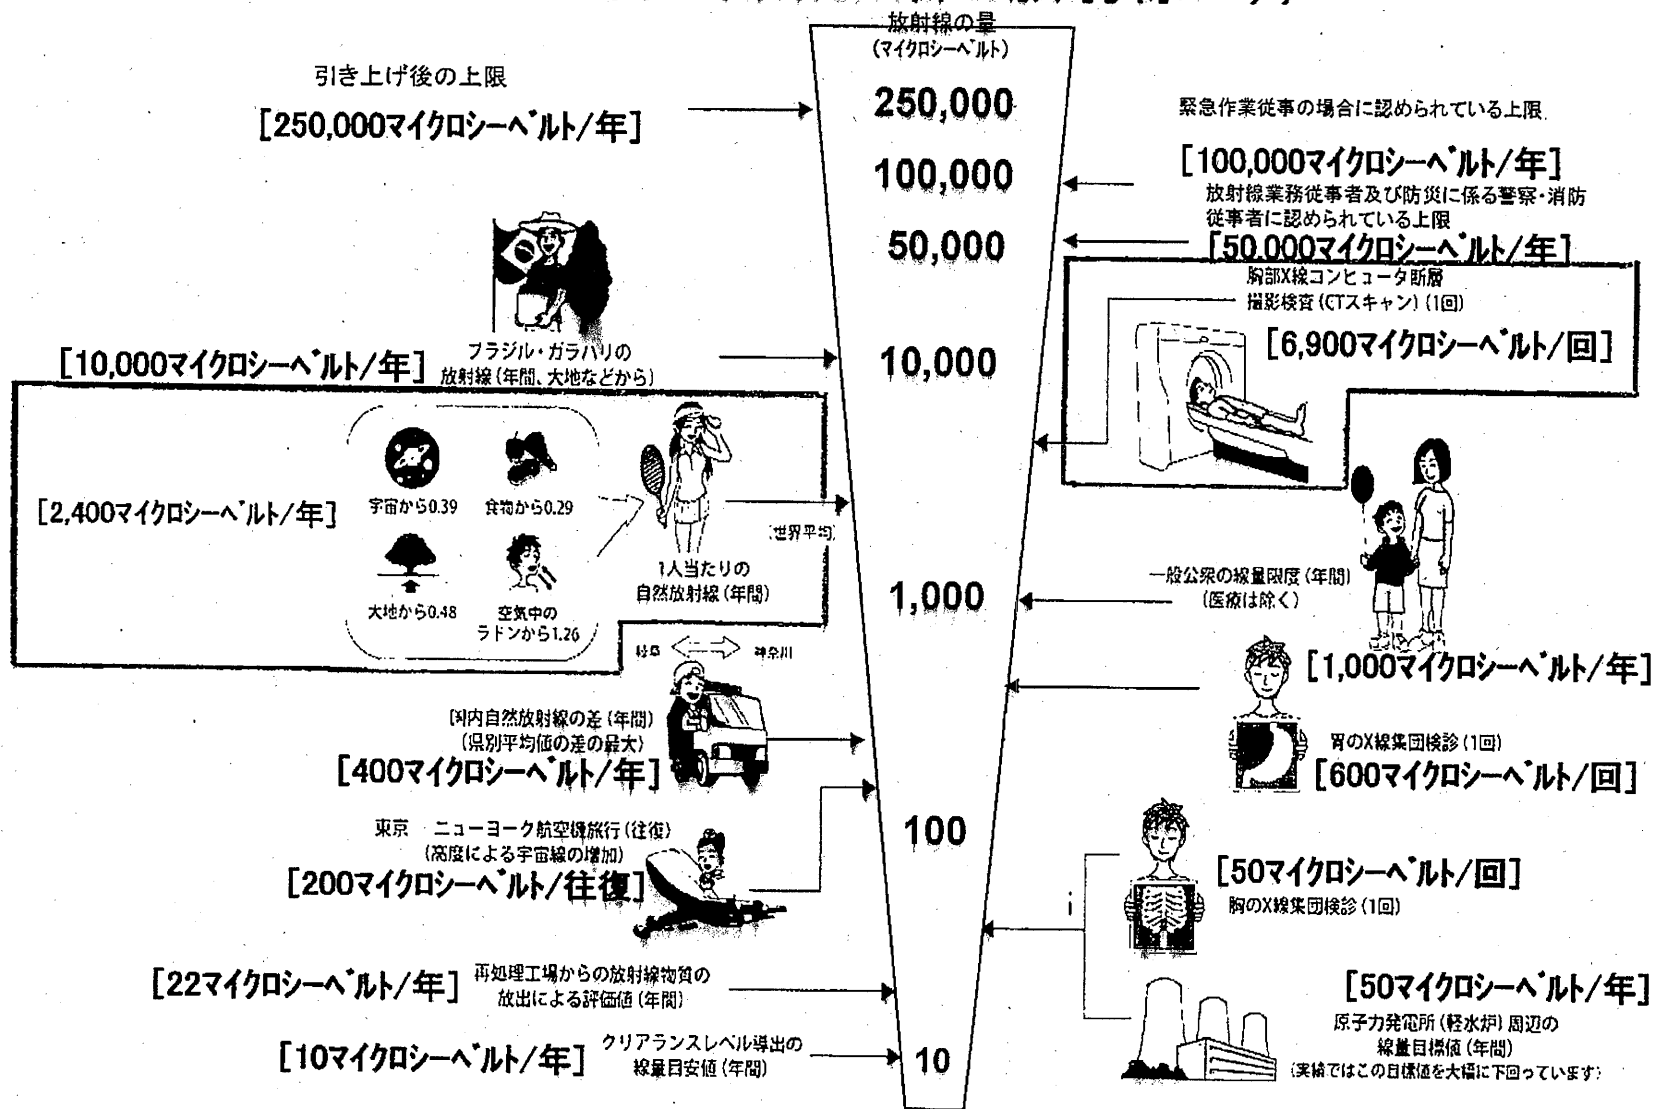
放射線の量
(マイクロシーベルト)

引き上げ後の上限
[250,000マイクロシーベルト/年]

250,000
100,000
50,000
10,000
1,000
100
10

緊急作業従事の場合に認められている上限
[100,000マイクロシーベルト/年]
放射線業務従事者及び防災に係る警察・消防従事者に認められている上限
[50,000マイクロシーベルト/年]

胸部X線コンピュータ断層撮影検査(CTスキャン)(1回)
[6,900マイクロシーベルト/回]

[10,000マイクロシーベルト/年] ブラジル・ガラパリの放射線(年間、大地などから)

[2,400マイクロシーベルト/年]
宇宙から0.39
食物から0.29
大地から0.48
空気中のラドンから1.26
1人当たりの自然放射線(年間)
(世界平均)

一般公衆の線量限度(年間)
(医療は除く)
[1,000マイクロシーベルト/年]

岐阜 神奈川
県内自然放射線の差(年間)
(県別平均値の差の最大)
[400マイクロシーベルト/年]

胃のX線集団検診(1回)
[600マイクロシーベルト/回]

東京 ニューヨーク航空機旅行(往復)
(高度による宇宙線の増加)
[200マイクロシーベルト/往復]

[50マイクロシーベルト/回]
胸のX線集団検診(1回)

[22マイクロシーベルト/年] 再処理工場からの放射線物質の放出による評価値(年間)

[50マイクロシーベルト/年]
原子力発電所(軽水炉)周辺の線量目標値(年間)
(実績ではこの目標値を大幅に下回っています)

[10マイクロシーベルト/年] クリアランスレベル導出の線量目安値(年間)